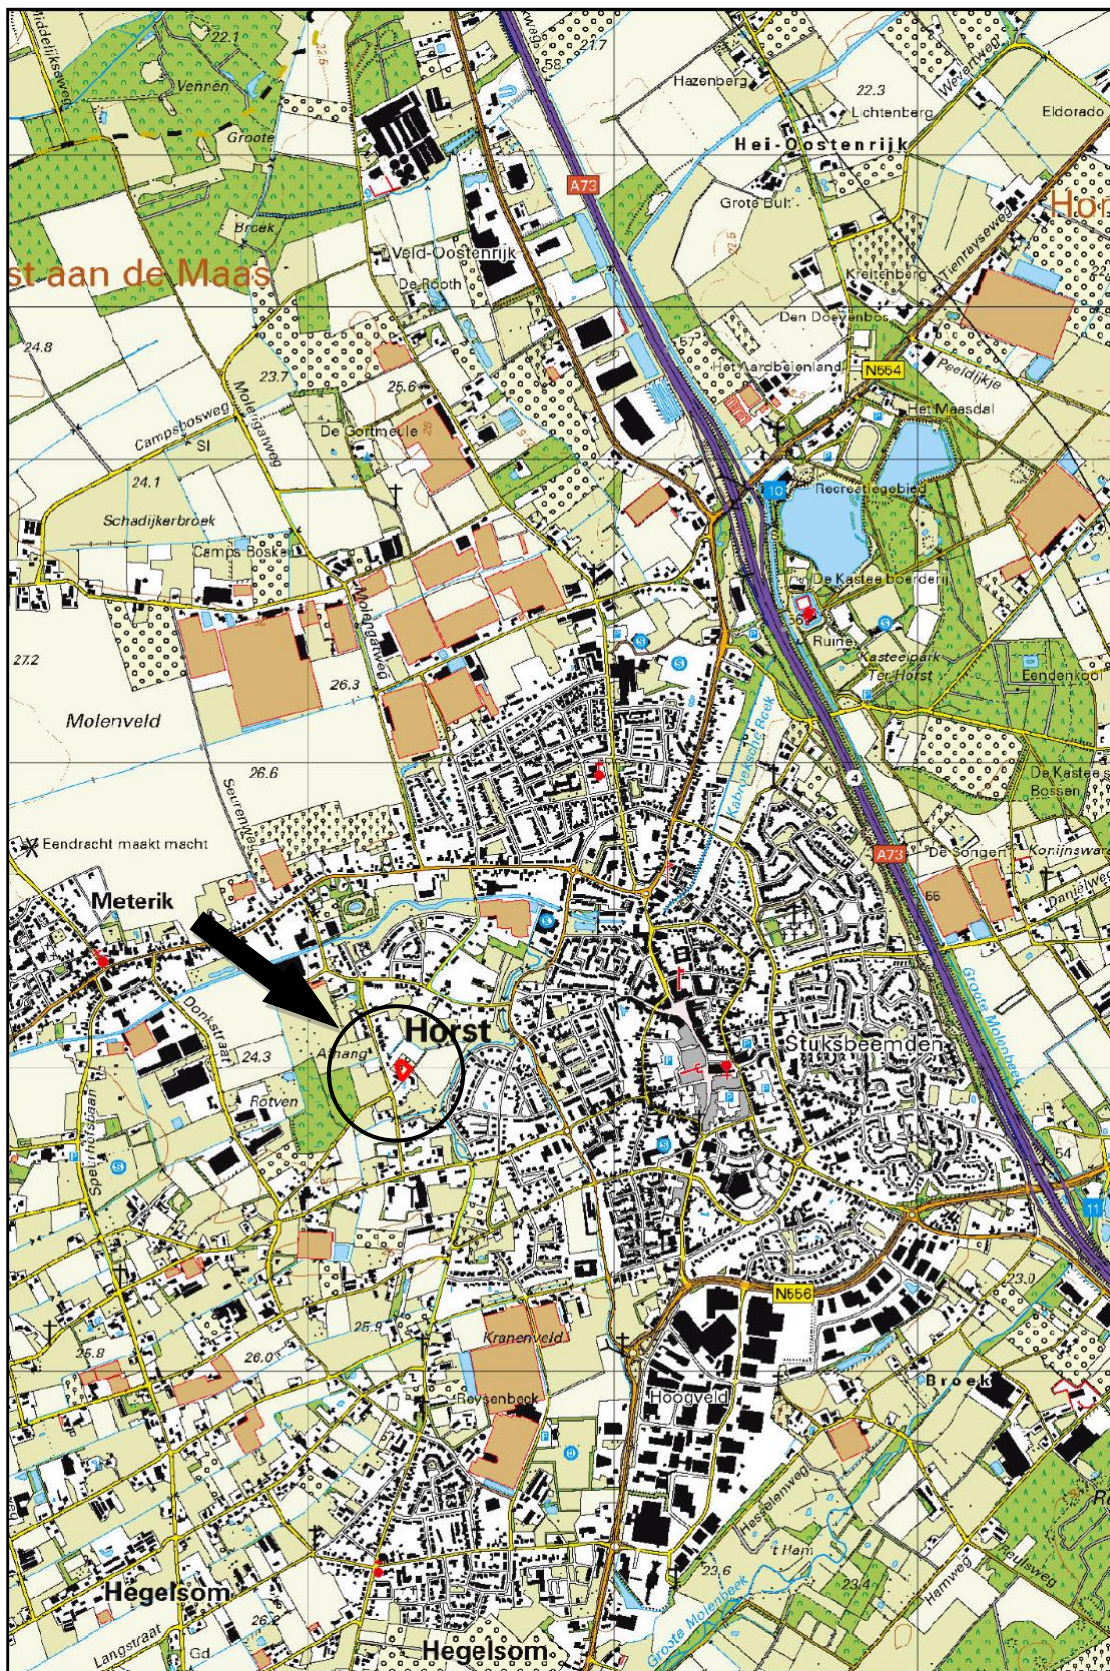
22.1
Vennen
Grote
Broek
st aan de Maas
24.8
23.7
Molengatweg
Campsbosweg
SI
24.1
Schadijkerbroek
Camps Bosken
27.2
Molenveld
26.3
26.6
Eendracht maakt macht
Meterik
Donkstraat
24.3
Rotven
Speulhofslaan
25.8
26.0
25.9
Hegelsom
Langstraat
Gd
Hegelsom
Veld-Oostenrijk
De Rooth
25.6
De Gortmeule
58
27.7
A73
Hazenberg
22.3
Lichtenberg
Hei-Oostenrijk
Grote Bult
Kreitenberg
Den Doevenbos
Het Aardbeienland
N554
Peeldijkje
Het Maasdal
10
Recreatiegebied
De Kasteelboerderij
56
Ruine
Kasteelpark
Ter Horst
Eendenkooi
De Kasteelse Bossen
A73
De Songert
Konijnswarande
55
Stuksbeemden
Horst
Kranenveld
Reyenbeek
Hoogveld
N556
Broek
23.6
't Ham
23.4
Hamweg
Grote Molenbeek
Eldorado
Tienrayseweg
Horst
54
11
23.0